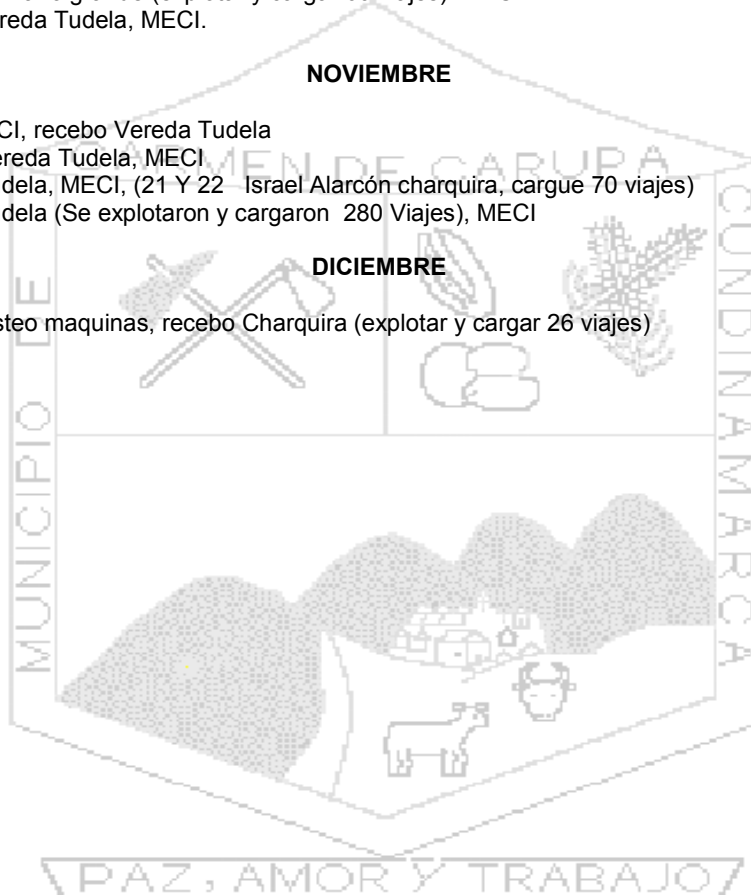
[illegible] (explotar y cargar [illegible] viajes) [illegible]
ereda Tudela, MECI.

NOVIEMBRE

CI, recebo Vereda Tudela
ereda Tudela, MECI
dela, MECI, (21 Y 22 Israel Alarcón charquira, cargue 70 viajes)
dela (Se explotaron y cargaron 280 Viajes), MECI

DICIEMBRE

steo maquinas, recebo Charquira (explotar y cargar 26 viajes)

MUNICIPIO DE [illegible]MEN DE CARUPA

CUNDINAMARCA

PAZ, AMOR Y TRABAJO